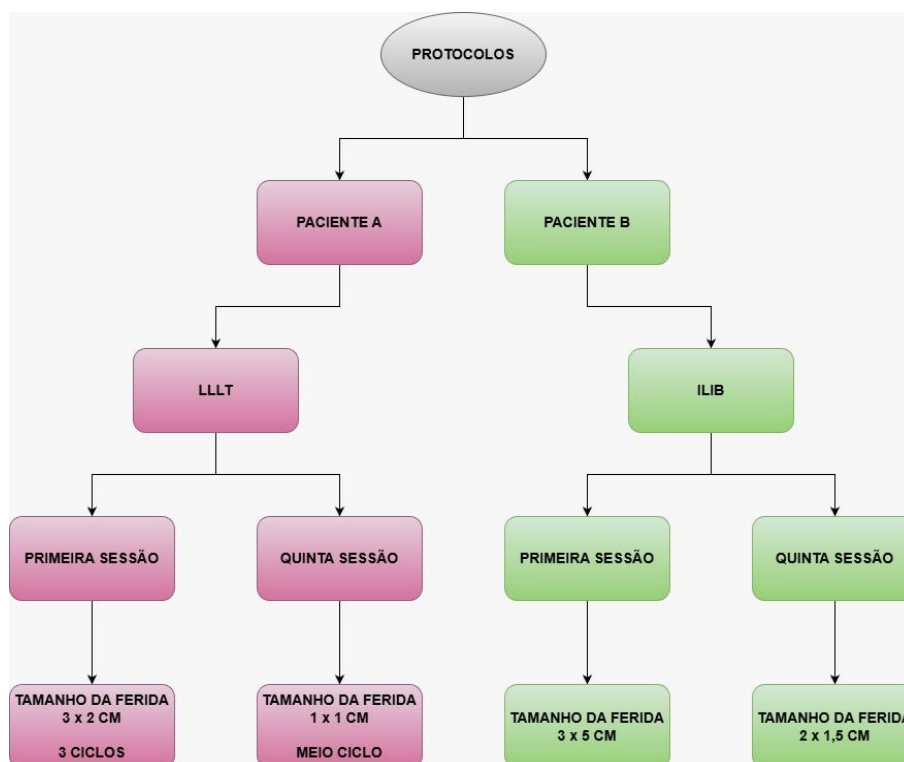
PROTOCOLOS

PACIENTE A

PACIENTE B

LLLT

ILIB

PRIMEIRA SESSÃO

QUINTA SESSÃO

PRIMEIRA SESSÃO

QUINTA SESSÃO

TAMANHO DA FERIDA
3 x 2 CM

3 CICLOS

TAMANHO DA FERIDA
1 x 1 CM

MEIO CICLO

TAMANHO DA FERIDA
3 x 5 CM

TAMANHO DA FERIDA
2 x 1,5 CM